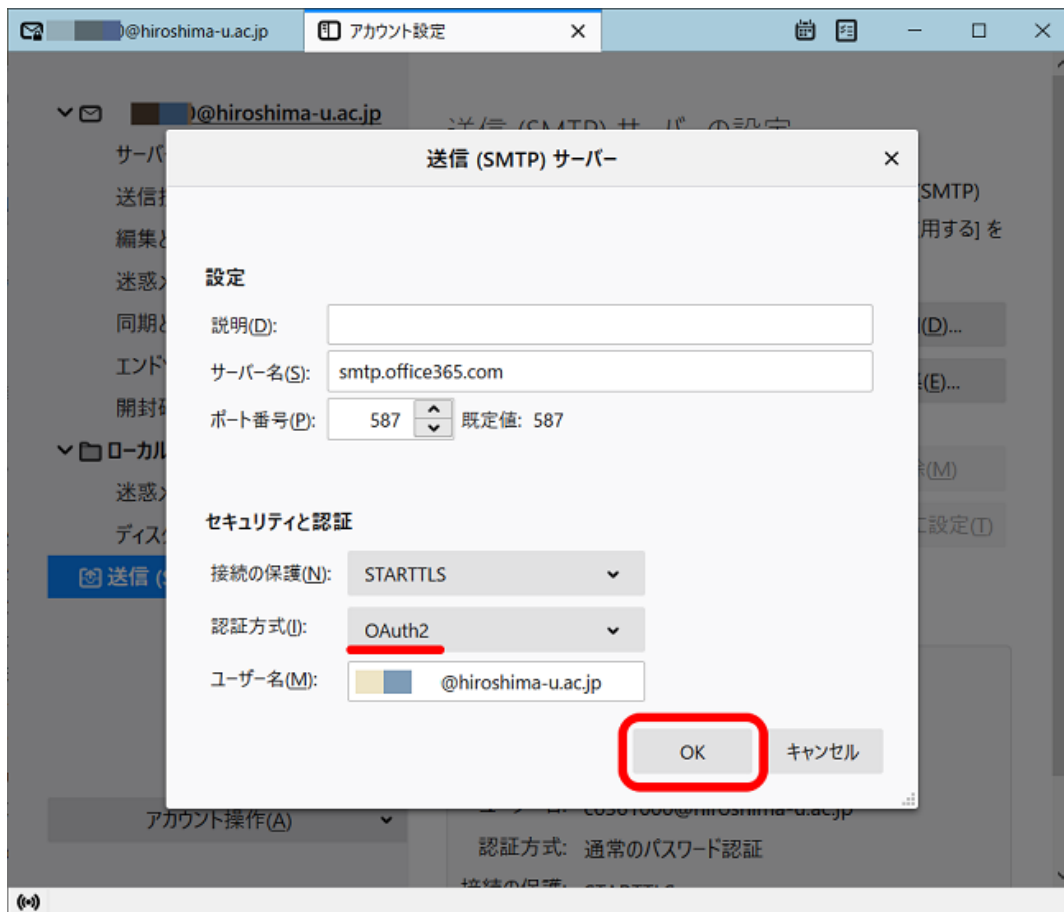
@hiroshima-u.ac.jp
アカウント設定

@hiroshima-u.ac.jp
サーバー
送信
編集
迷惑
同期
エンド
開封
ローカル
迷惑
ディス
送信

送信 (SMTP) サーバーの設定
(SMTP)
用する] を
(D)...
(E)...
(M)
に設定(T)

送信 (SMTP) サーバー

設定
説明(D):
サーバー名(S): smtp.office365.com
ポート番号(P): 587 既定値: 587

セキュリティと認証
接続の保護(N): STARTTLS
認証方式(I): OAuth2
ユーザー名(M): @hiroshima-u.ac.jp

OK
キャンセル

アカウント操作(A)
認証方式: 通常のパスワード認証
接続の保護: STARTTLS